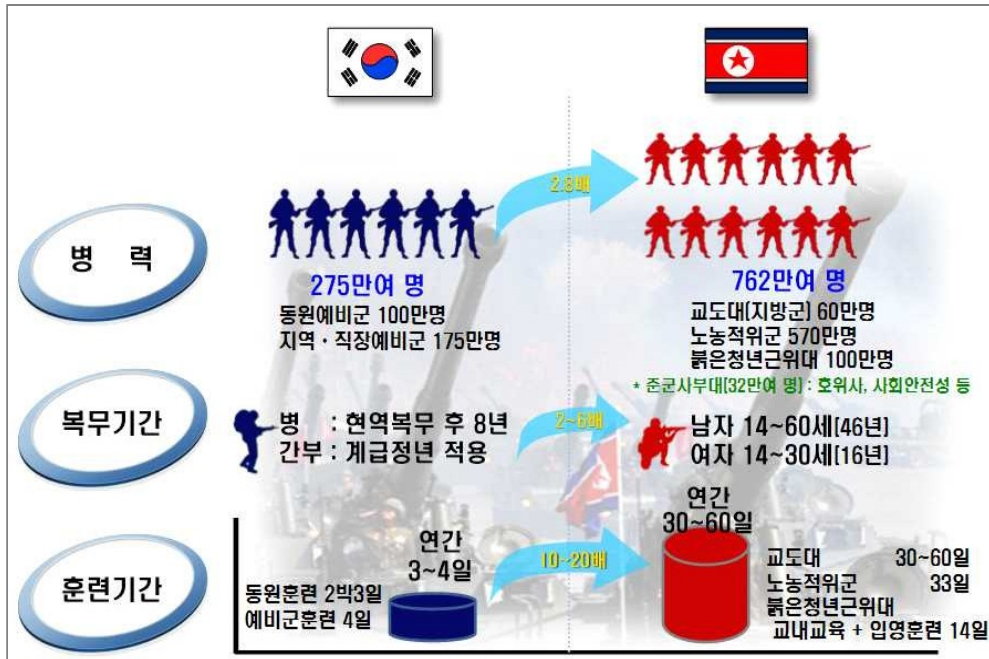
병 력

2.8배

275만여 명
동원예비군 100만명
지역 · 직장예비군 175만명

762만여 명
교도대(지방군) 60만명
노농적위군 570만명
붉은청년근위대 100만명
* 준군사부대(32만여 명) : 호위사, 사회안전성 등

복무기간

병 : 현역복무 후 8년
간부 : 계급정년 적용

2~6배

남자 14~60세(46년)
여자 14~30세(16년)

훈련기간

연간
3~4일

동원훈련 2박3일
예비군훈련 4일

10~20배

연간
30~60일

교도대 30~60일
노농적위군 33일
붉은청년근위대
교내교육 + 입영훈련 14일